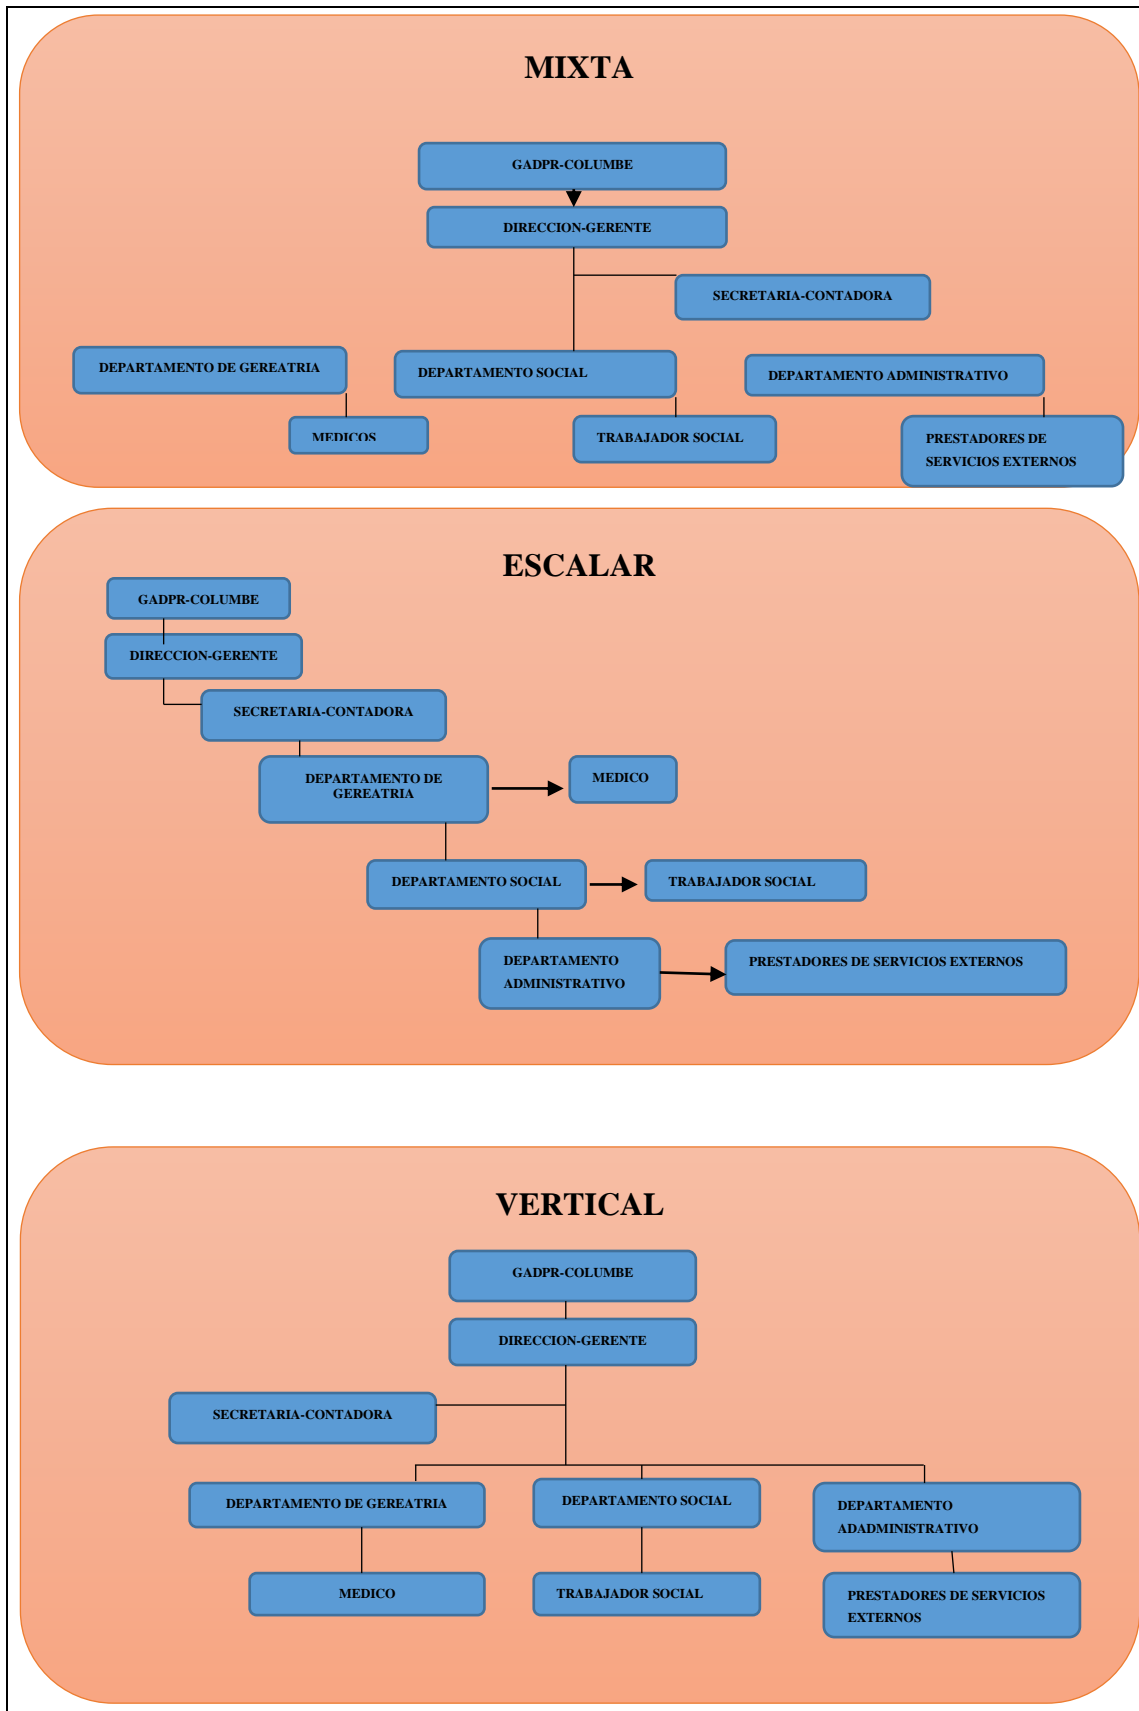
MIXTA

GADPR-COLUMBE

DIRECCION-GERENTE

SECRETARIA-CONTADORA

DEPARTAMENTO DE GEREATRIA

DEPARTAMENTO SOCIAL

DEPARTAMENTO ADMINISTRATIVO

MEDICOS

TRABAJADOR SOCIAL

PRESTADORES DE SERVICIOS EXTERNOS

ESCALAR

GADPR-COLUMBE

DIRECCION-GERENTE

SECRETARIA-CONTADORA

DEPARTAMENTO DE GEREATRIA

MEDICO

DEPARTAMENTO SOCIAL

TRABAJADOR SOCIAL

DEPARTAMENTO ADMINISTRATIVO

PRESTADORES DE SERVICIOS EXTERNOS

VERTICAL

GADPR-COLUMBE

DIRECCION-GERENTE

SECRETARIA-CONTADORA

DEPARTAMENTO DE GEREATRIA

DEPARTAMENTO SOCIAL

DEPARTAMENTO ADADMINISTRATIVO

MEDICO

TRABAJADOR SOCIAL

PRESTADORES DE SERVICIOS EXTERNOS